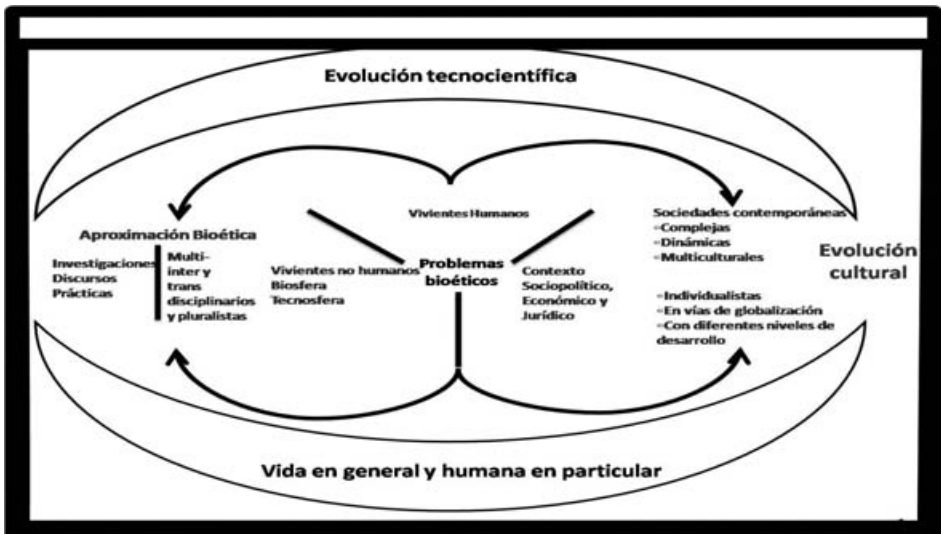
Evolución tecnocientífica

Vivientes Humanos

Aproximación Bioética

Investigaciones
Discursos
Prácticas

Multi-inter y trans disciplinarios y pluralistas

Vivientes no humanos
Biosfera
Tecnosfera

Problemas bioéticos

Contexto Sociopolítico, Económico y Jurídico

Sociedades contemporáneas
-Complejas
-Dinámicas
-Multiculturales

-Individualistas
-En vías de globalización
-Con diferentes niveles de desarrollo

Evolución cultural

Vida en general y humana en particular